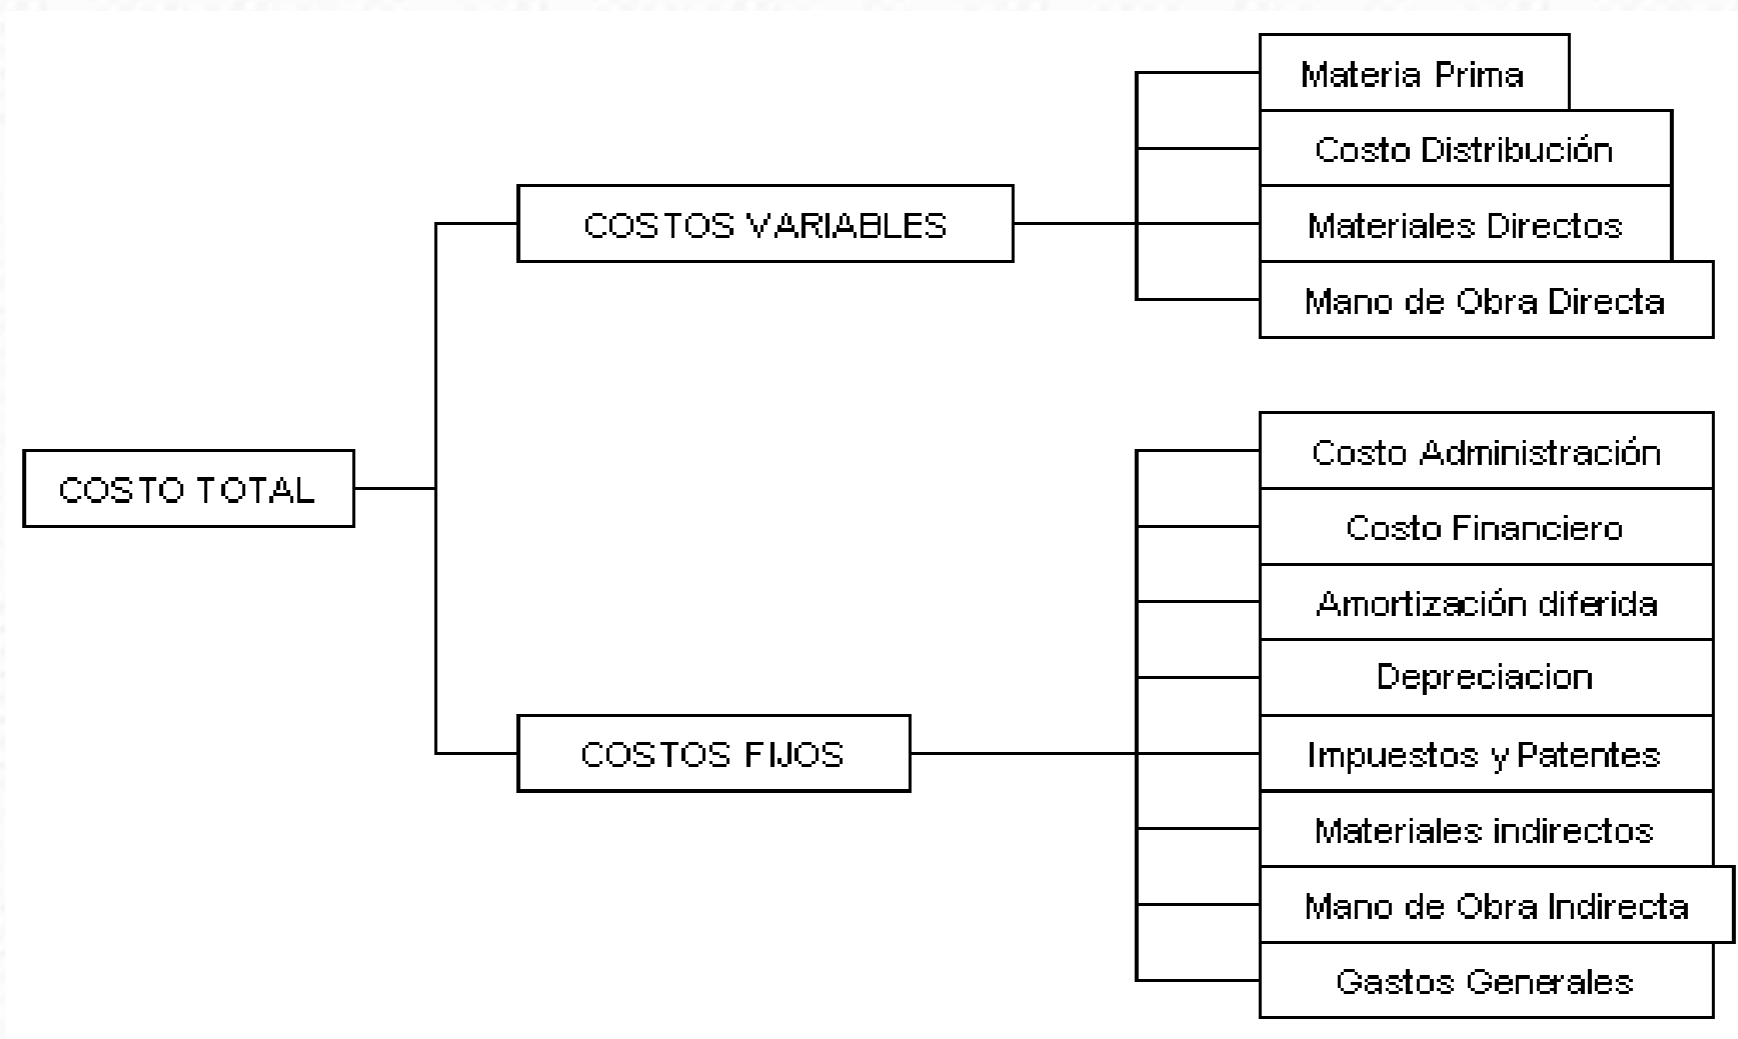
COSTO TOTAL

COSTOS VARIABLES

Materia Prima
Costo Distribución
Materiales Directos
Mano de Obra Directa

COSTOS FIJOS

Costo Administración
Costo Financiero
Amortización diferida
Depreciacion
Impuestos y Patentes
Materiales indirectos
Mano de Obra Indirecta
Gastos Generales